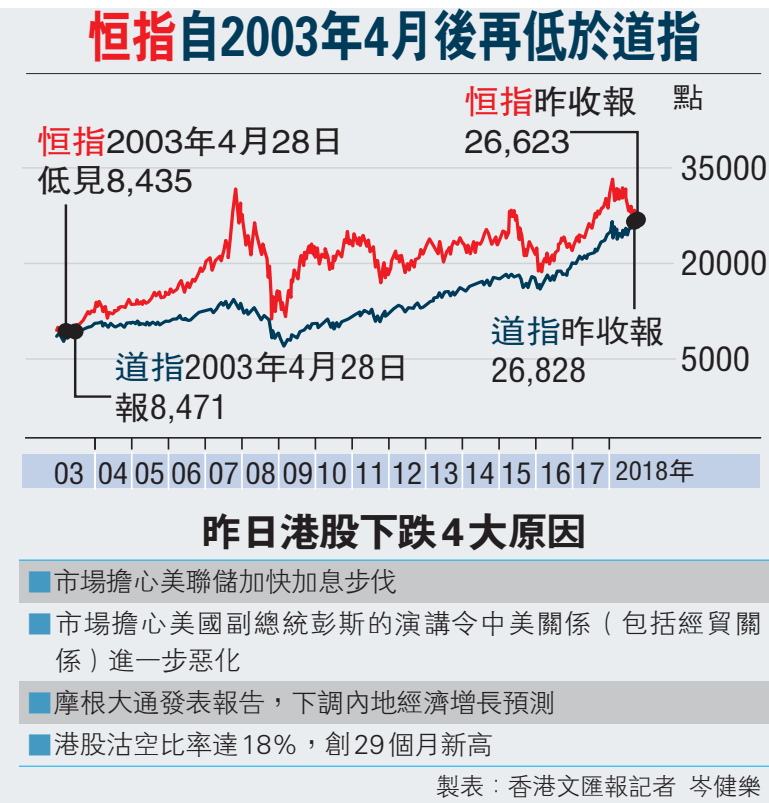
恒指自2003年4月後再低於道指

恒指昨收報 26,623

點

恒指2003年4月28日 低見8,435

35000

20000

5000

道指昨收報 26,828

道指2003年4月28日 報8,471

03 04 05 06 07 08 09 10 11 12 13 14 15 16 17 2018年

昨日港股下跌4大原因

■市場擔心美聯儲加快加息步伐

■市場擔心美國副總統彭斯的演講令中美關係（包括經貿關係）進一步惡化

■摩根大通發表報告，下調內地經濟增長預測

■港股沽空比率達18%，創29個月新高

製表：香港文匯報記者 岑健樂